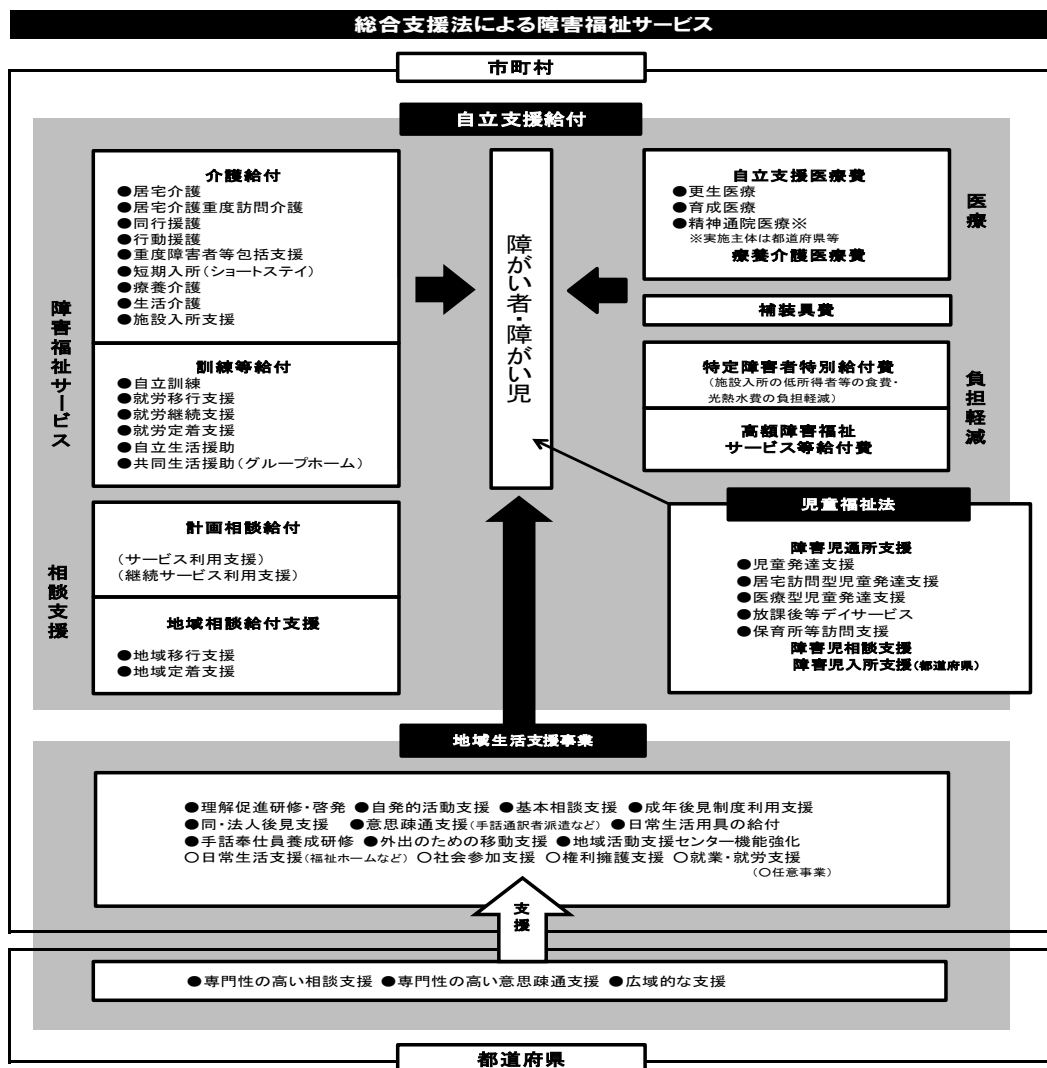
総合支援法による障害福祉サービス

市町村

自立支援給付

障害福祉サービス

介護給付
●居宅介護
●居宅介護重度訪問介護
●同行援護
●行動援護
●重度障害者等包括支援
●短期入所(ショートステイ)
●療養介護
●生活介護
●施設入所支援

訓練等給付
●自立訓練
●就労移行支援
●就労継続支援
●就労定着支援
●自立生活援助
●共同生活援助(グループホーム)

相談支援

計画相談給付
(サービス利用支援)
(継続サービス利用支援)

地域相談給付支援
●地域移行支援
●地域定着支援

障がい者・障がい児

医療

自立支援医療費
●更生医療
●育成医療
●精神通院医療※
※実施主体は都道府県等
療養介護医療費

補装具費

負担軽減

特定障害者特別給付費
(施設入所の低所得者等の食費・光熱水費の負担軽減)

高額障害福祉サービス等給付費

児童福祉法

障害児通所支援
●児童発達支援
●居宅訪問型児童発達支援
●医療型児童発達支援
●放課後等デイサービス
●保育所等訪問支援
障害児相談支援
障害児入所支援(都道府県)

地域生活支援事業

●理解促進研修・啓発 ●自発的活動支援 ●基本相談支援 ●成年後見制度利用支援
●同・法人後見支援 ●意思疎通支援(手話通訳者派遣など) ●日常生活用具の給付
●手話奉仕員養成研修 ●外出のための移動支援 ●地域活動支援センター機能強化
○日常生活支援(福祉ホームなど) ○社会参加支援 ○権利擁護支援 ○就業・就労支援
(○任意事業)

支援

●専門性の高い相談支援 ●専門性の高い意思疎通支援 ●広域的な支援

都道府県